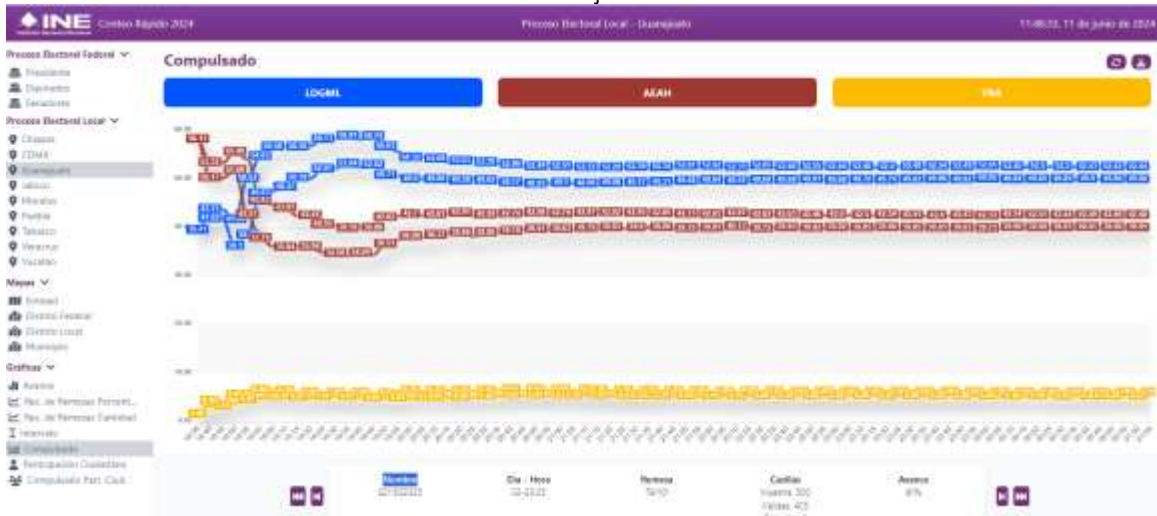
INE Conteo Rápido 2024

Proceso Electoral Local - Guanajuato

11:08:32, 11 de junio de 2024

Proceso Electoral Federal
Presidente
Diputados
Senadores

Proceso Electoral Local
Chiapas
CDMX
Guanajuato
Jalisco
Morelos
Puebla
Tabasco
Veracruz
Yucatán

Mapas
Entidad
Distrito Federal
Distrito Local
Municipio

Gráficas
Avance
Por. de Remesas Porcent.
Por. de Remesas Cantidad
Intervalo
Compulsado
Participación Ciudadana
Compulsado Part. Ciud.

Compulsado

LOGML

AEAH

YRA

Nombre
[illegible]

Día - Hora
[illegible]

Remesa
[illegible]

Casillas
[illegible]

Avance
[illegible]